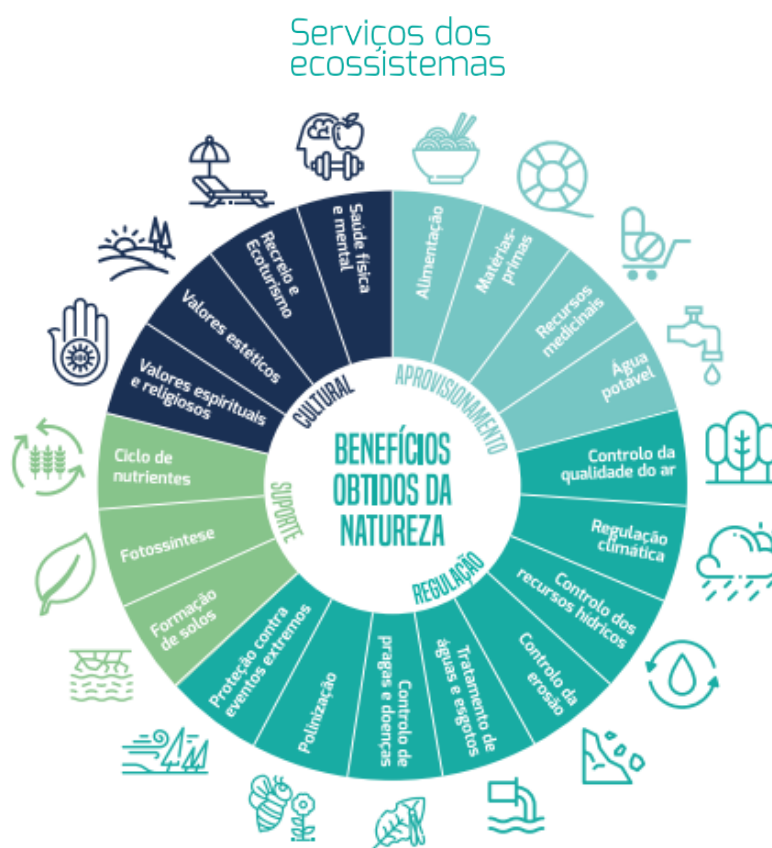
Serviços dos ecossistemas

BENEFÍCIOS OBTIDOS DA NATUREZA

APROVISIONAMENTO

Alimentação

Matérias-primas

Recursos medicinais

Água potável

REGULAÇÃO

Controlo da qualidade do ar

Regulação climática

Controlo dos recursos hídricos

Controlo da erosão

Tratamento de águas e esgotos

Controlo de pragas e doenças

Polinização

Proteção contra eventos extremos

SUPORTE

Formação de solos

Fotossíntese

Ciclo de nutrientes

CULTURAL

Valores espirituais e religiosos

Valores estéticos

Recreio e Ecoturismo

Saúde física e mental